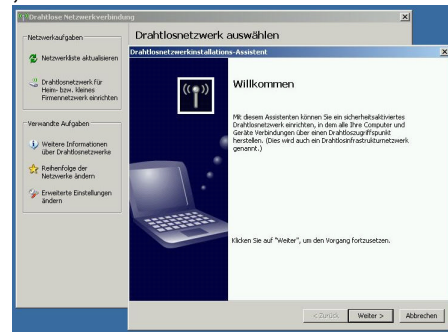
Drahtlose Netzwerkverbindung

Drahtlosnetzwerk auswählen

Netzwerkaufgaben

Netzwerkliste aktualisieren

Drahtlosnetzwerk für Heim- bzw. kleines Firmennetzwerk einrichten

Verwandte Aufgaben

Weitere Informationen über Drahtlosnetzwerke

Reihenfolge der Netzwerke ändern

Erweiterte Einstellungen ändern

Drahtlosnetzwerkinstallations-Assistent

Willkommen

Mit diesem Assistenten können Sie ein sicherheitsaktiviertes Drahtlosnetzwerk einrichten, in dem alle Ihre Computer und Geräte Verbindungen über einen Drahtloszugriffspunkt herstellen. (Dies wird auch ein Drahtlosinfrastrukturnetzwerk genannt.)

Klicken Sie auf "Weiter", um den Vorgang fortzusetzen.

< Zurück

Weiter >

Abbrechen